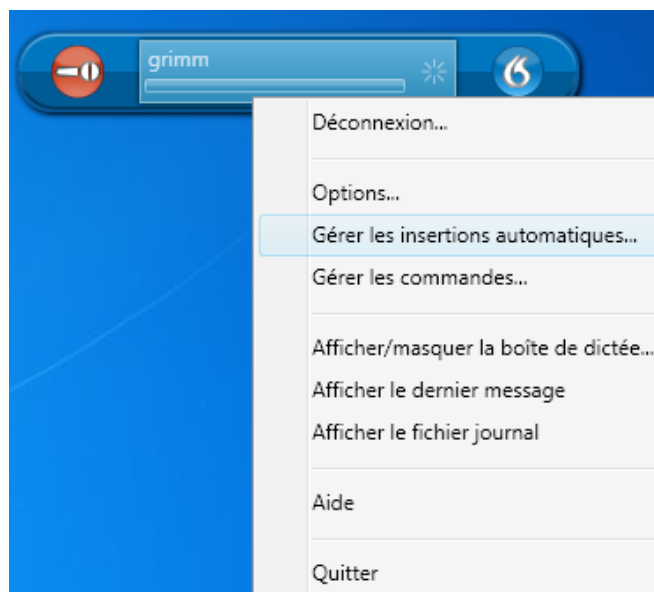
grimm

Déconnexion...

Options...

Gérer les insertions automatiques...

Gérer les commandes...

Afficher/masquer la boîte de dictée...

Afficher le dernier message

Afficher le fichier journal

Aide

Quitter